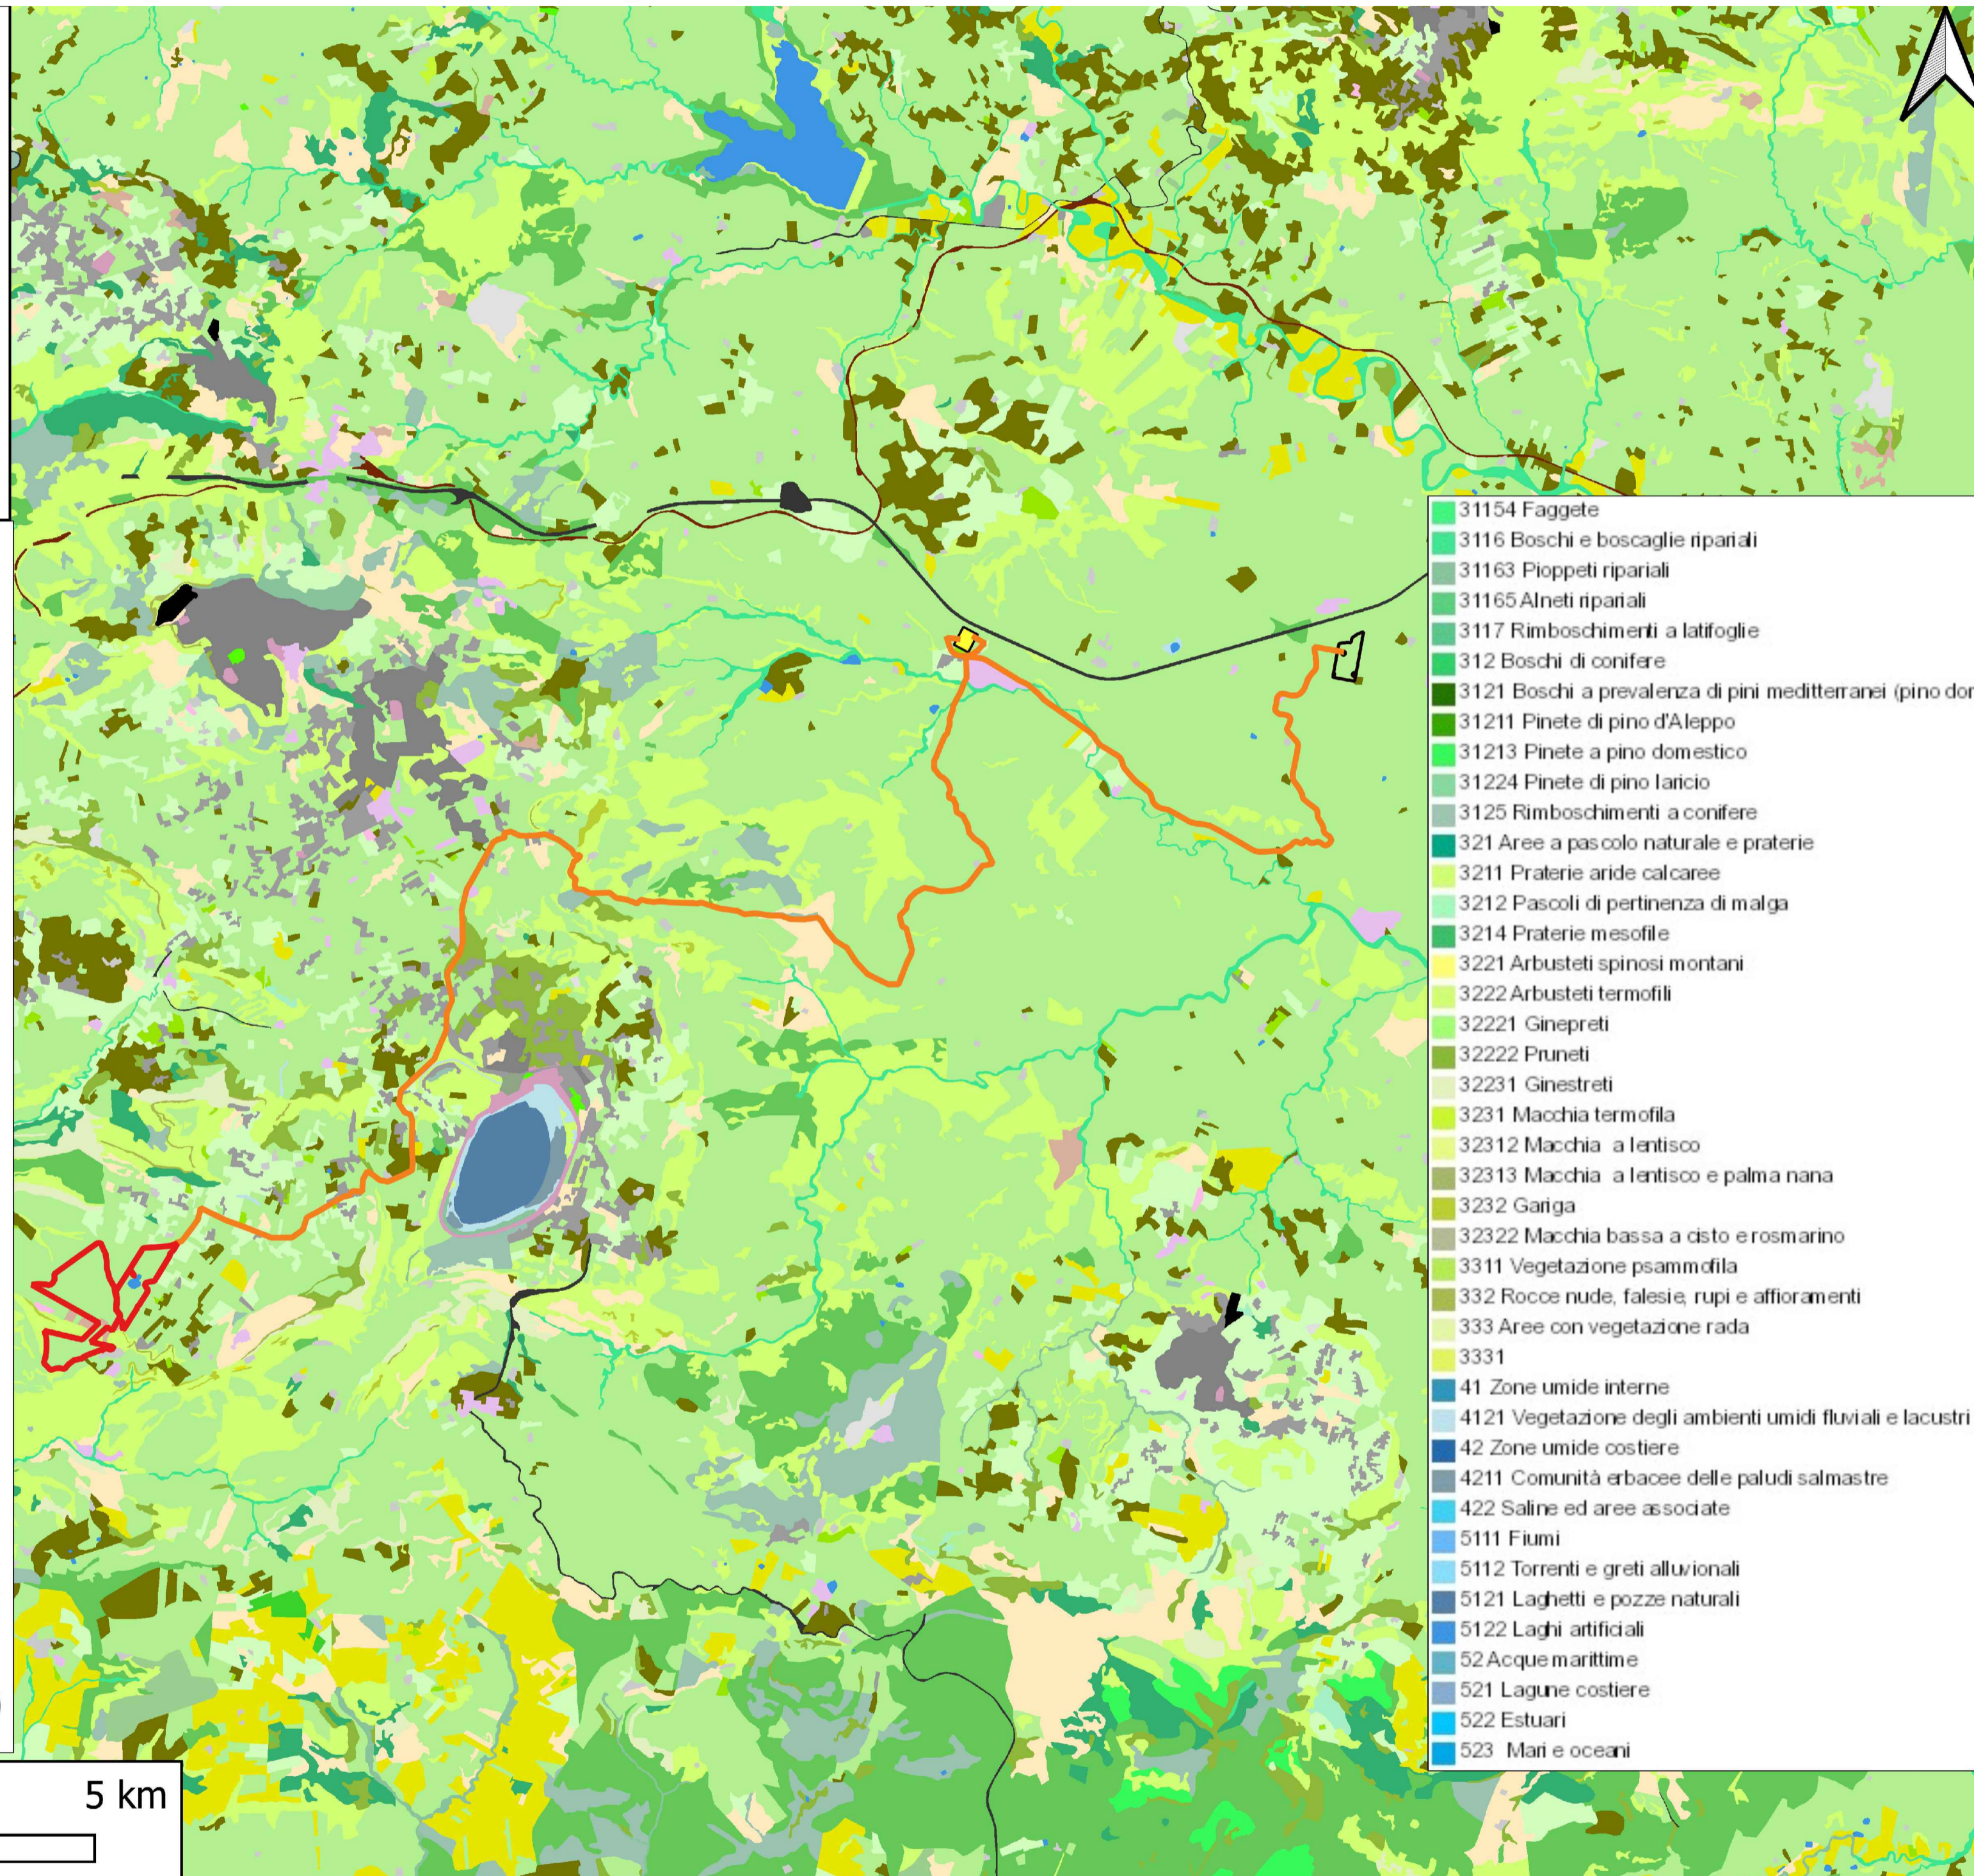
31154 Faggete
3116 Boschi e boscaglie ripariali
31163 Pioppeti ripariali
31165 Alneti ripariali
3117 Rimboschimenti a latifoglie
312 Boschi di conifere
3121 Boschi a prevalenza di pini mediterranei (pino dor
31211 Pinete di pino d'Aleppo
31213 Pinete a pino domestico
31224 Pinete di pino laricio
3125 Rimboschimenti a conifere
321 Aree a pascolo naturale e praterie
3211 Praterie aride calcaree
3212 Pascoli di pertinenza di malga
3214 Praterie mesofile
3221 Arbusteti spinosi montani
3222 Arbusteti termofili
32221 Ginepreti
32222 Pruneti
32231 Ginestreti
3231 Macchia termofila
32312 Macchia a lentisco
32313 Macchia a lentisco e palma nana
3232 Gariga
32322 Macchia bassa a cisto e rosmarino
3311 Vegetazione psammofila
332 Rocce nude, falesie, rupi e affioramenti
333 Aree con vegetazione rada
3331
41 Zone umide interne
4121 Vegetazione degli ambienti umidi fluviali e lacustri
42 Zone umide costiere
4211 Comunità erbacee delle paludi salmastre
422 Saline ed aree associate
5111 Fiumi
5112 Torrenti e greti alluvionali
5121 Laghetti e pozze naturali
5122 Laghi artificiali
52 Acque marittime
521 Lagune costiere
522 Estuari
523 Mari e oceani

5 km